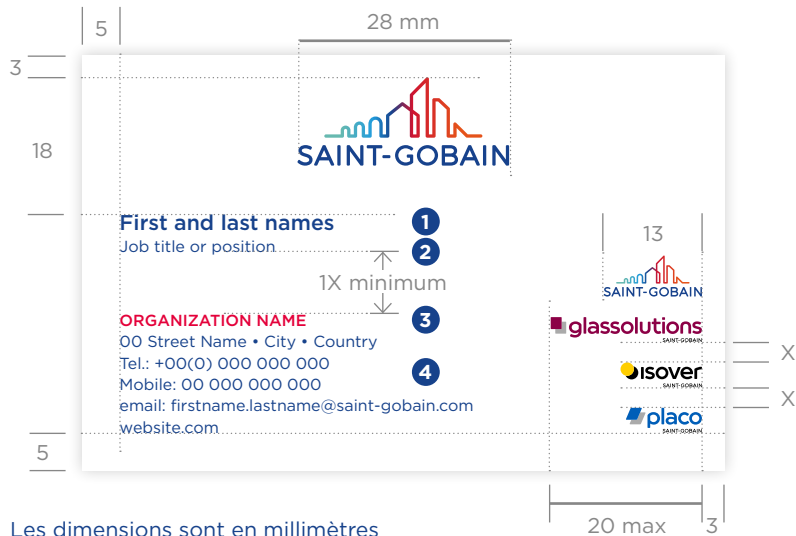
5

28 mm

3

18

SAINT-GOBAIN

First and last names
Job title or position

1

2

1X minimum

13

SAINT-GOBAIN

ORGANIZATION NAME

3

00 Street Name • City • Country
Tel.: +00(0) 000 000 000
Mobile: 00 000 000 000
email: firstname.lastname@saint-gobain.com
website.com

4

glassolutions
SAINT-GOBAIN

X

isover
SAINT-GOBAIN

X

placo
SAINT-GOBAIN

5

Les dimensions sont en millimètres

20 max

3